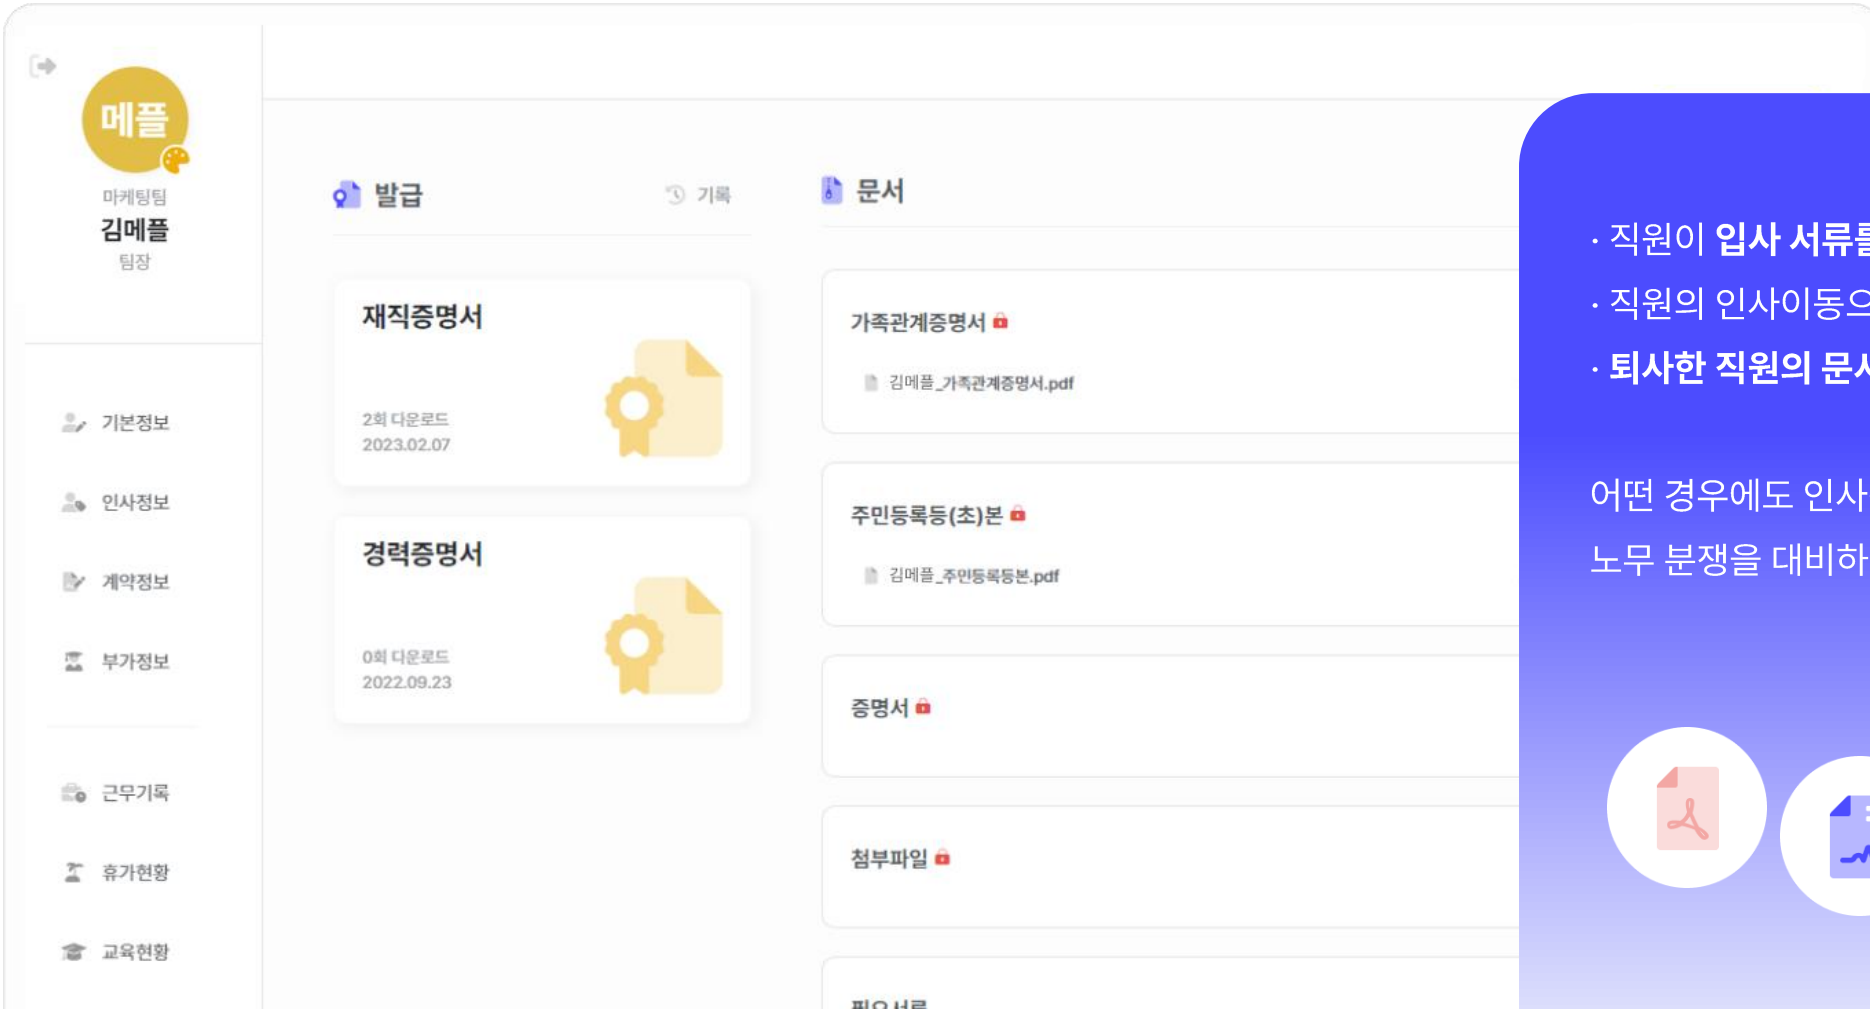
메플

마케팅팀
김메플
팀장

기본정보
인사정보
계약정보
부가정보

근무기록
휴가현황
교육현황

발급
기록

재직증명서
2회 다운로드
2023.02.07

경력증명서
0회 다운로드
2022.09.23

문서

가족관계증명서
김메플_가족관계증명서.pdf

주민등록등(초)본
김메플_주민등록등본.pdf

증명서

첨부파일

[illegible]

· 직원이 입사 서류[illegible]
· 직원의 인사이동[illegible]
· 퇴사한 직원의 문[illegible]

어떤 경우에도 인사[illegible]
노무 분쟁을 대비하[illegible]